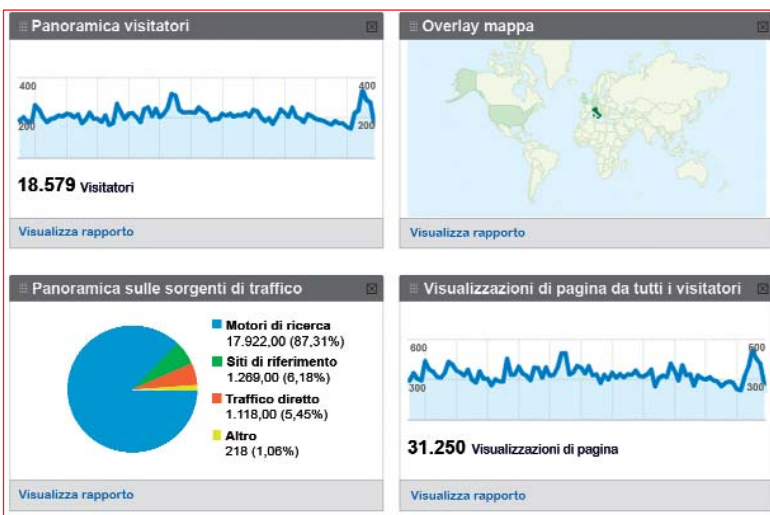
Panoramica visitatori

400
200
400
200

18.579 Visitatori

Visualizza rapporto

Overlay mappa

Visualizza rapporto

Panoramica sulle sorgenti di traffico

Motori di ricerca
17.922,00 (87,31%)
Siti di riferimento
1.269,00 (6,18%)
Traffico diretto
1.118,00 (5,45%)
Altro
218 (1,06%)

Visualizza rapporto

Visualizzazioni di pagina da tutti i visitatori

600
300
600
300

31.250 Visualizzazioni di pagina

Visualizza rapporto